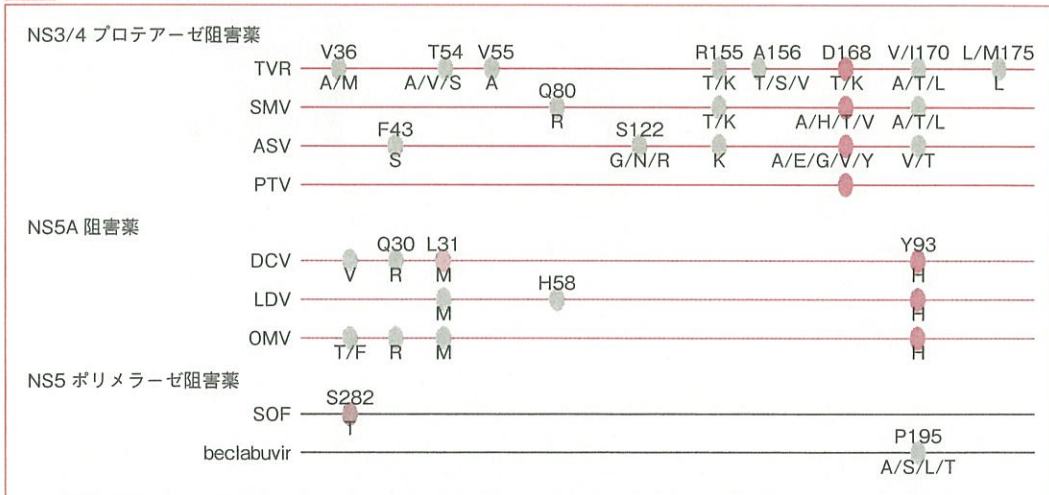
NS3/4 プロテアーゼ阻害薬

TVR V36 A/M T54 A/V/S V55 A R155 T/K A156 T/S/V D168 T/K V/I170 A/T/L L/M175 L

SMV Q80 R T/K A/H/T/V A/T/L

ASV F43 S S122 G/N/R K A/E/G/V/Y V/T

PTV

NS5A 阻害薬

DCV V Q30 R L31 M Y93 H

LDV M H58 H

OMV T/F R M H

NS5 ポリメラーゼ阻害薬

SOF S282 T

beclabuvir P195 A/S/L/T